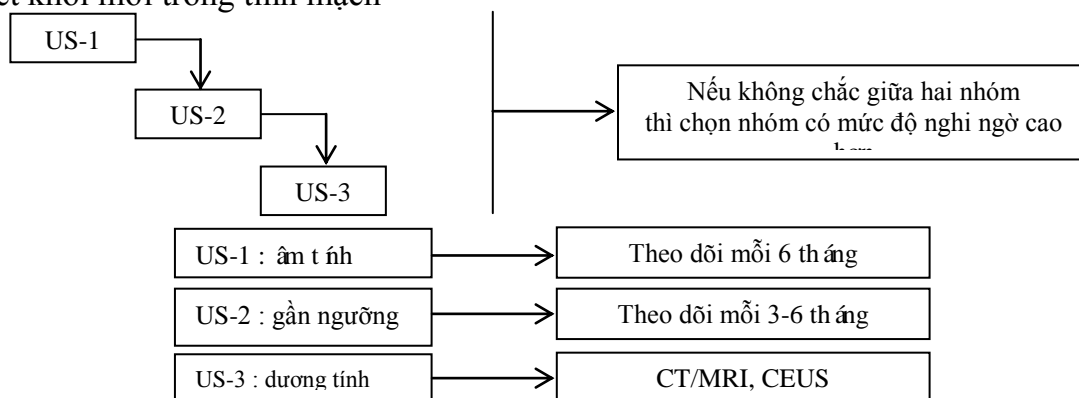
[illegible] khối mới trong tĩnh mạch

US-1

US-2

US-3

Nếu không chắc giữa hai nhóm thì chọn nhóm có mức độ nghi ngờ cao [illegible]

US-1 : âm tính

Theo dõi mỗi 6 tháng

US-2 : gần ngưỡng

Theo dõi mỗi 3-6 tháng

US-3 : dương tính

CT/MRI, CEUS